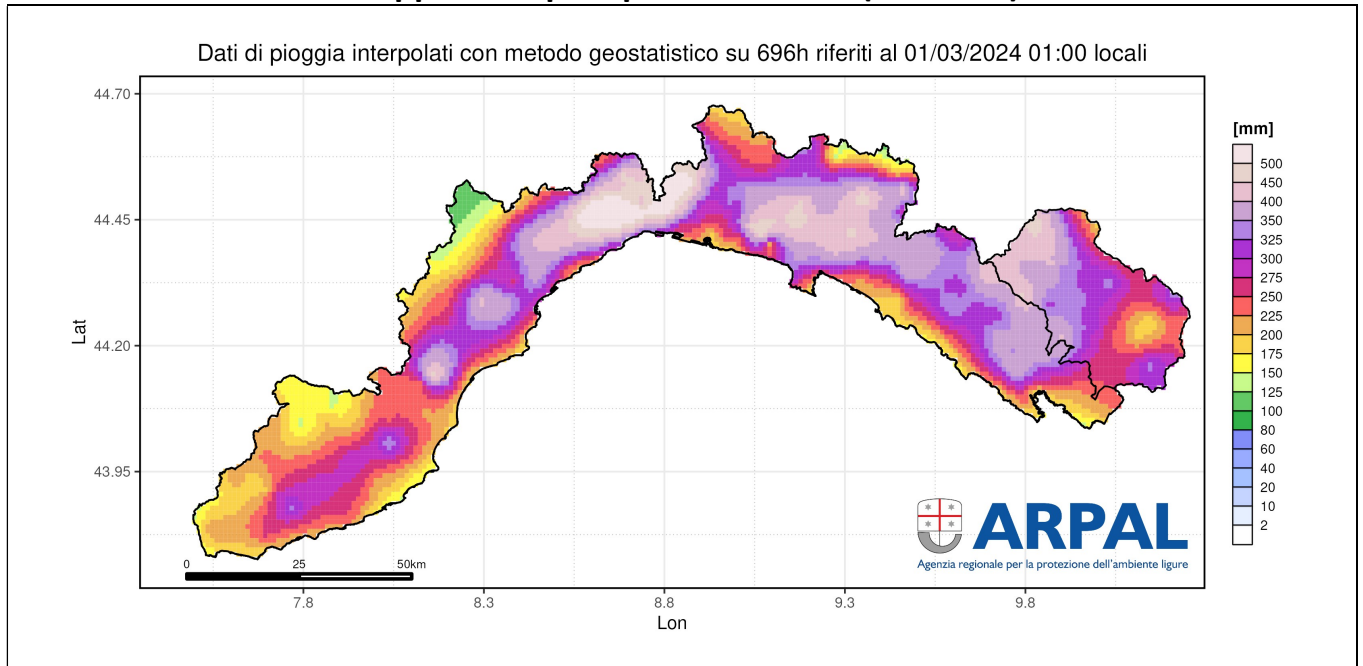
Dati di pioggia interpolati con metodo geostatistico su 696h riferiti al 01/03/2024 01:00 locali

44.70
44.45
44.20
43.95
Lat

7.8
8.3
8.8
9.3
9.8
Lon

0
25
50km

[mm]
500
450
400
350
325
300
275
250
225
200
175
150
125
100
80
60
40
20
10
2

ARPAL
Agenzia regionale per la protezione dell'ambiente ligure